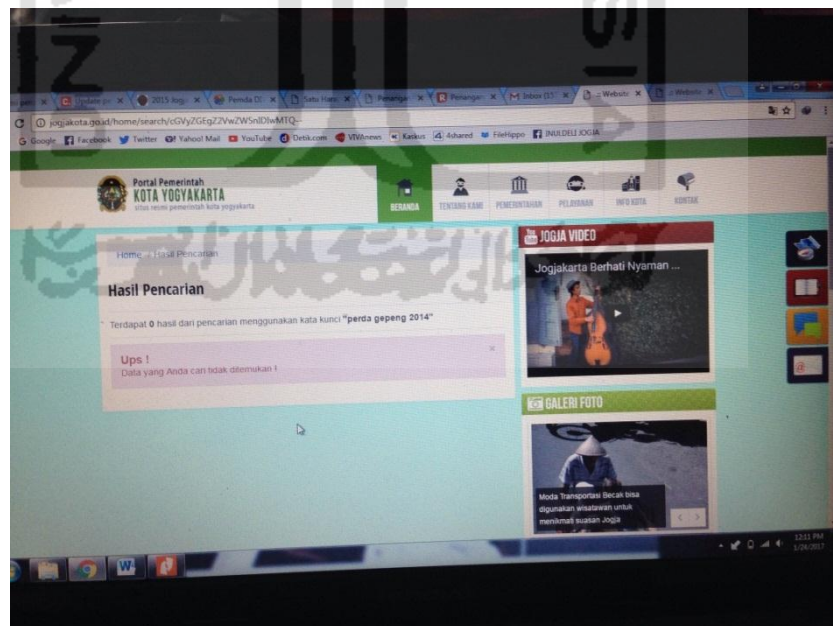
Update pr | 2015 
(tugas) | Pemda DI | Satu Hari | Penangan | Penangan | Inbox (37) | :: Website | :: Website

jogjakota.go.id/home/search/cGVyZGEgZ2VwZW5nIDIwMTQ--

Google Facebook Twitter Yahoo! Mail YouTube Detik.com VIVAnews Kaskus 4shared FileHippo INULDELI JOGJA

Portal Pemerintah
KOTA YOGYAKARTA
situs resmi pemerintah kota yogyakarta

BERANDA TENTANG KAMI PEMERINTAHAN PELAYANAN INFO KOTA KONTAK

Home » Hasil Pencarian

Hasil Pencarian

Terdapat 0 hasil dari pencarian menggunakan kata kunci "perda gepeng 2014"

Ups !
Data yang Anda cari tidak ditemukan !

×

JOGJA VIDEO

Jogjakarta Berhati Nyaman ...

GALERI FOTO

Moda Transportasi Becak bisa digunakan wisatawan untuk menikmati suasan Jogja

12:51 PM
1/26/2017